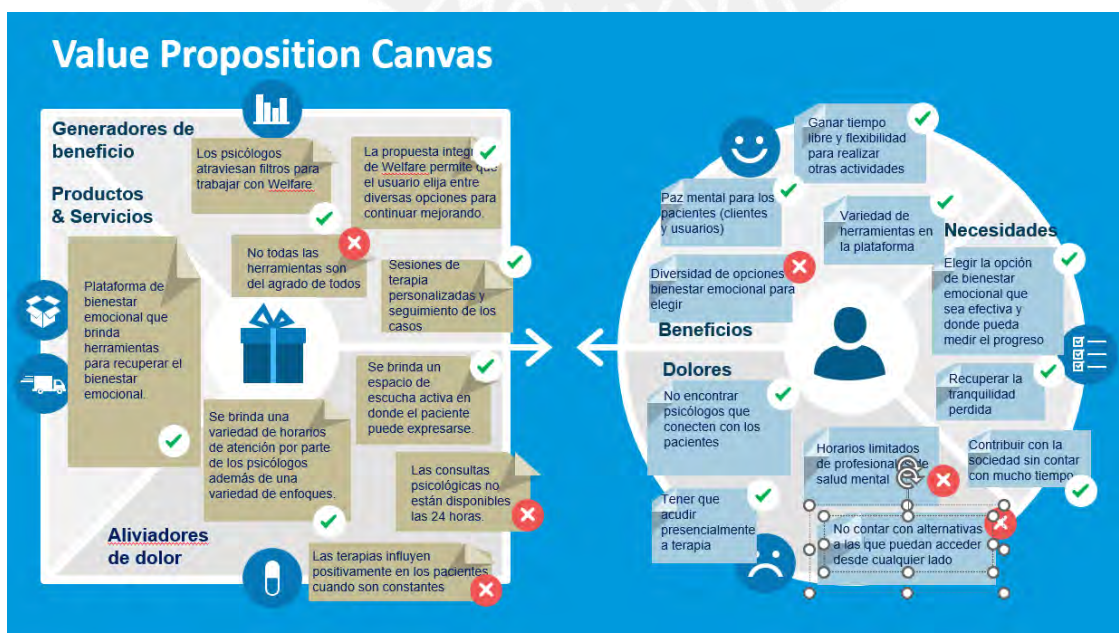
Value Proposition Canvas

Generadores de beneficio

Productos & Servicios

Los psicólogos atraviesan filtros para trabajar con Welfare

La propuesta integ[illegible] de Welfare permite que el usuario elija entre diversas opciones para continuar mejorando.

No todas las herramientas son del agrado de todos

Sesiones de terapia personalizadas y seguimiento de los casos

Plataforma de bienestar emocional que brinda herramientas para recuperar el bienestar emocional.

Se brinda un espacio de escucha activa en donde el paciente puede expresarse.

Se brinda una variedad de horarios de atención por parte de los psicólogos además de una variedad de enfoques.

Las consultas psicológicas no están disponibles las 24 horas.

Aliviadores de dolor

Las terapias influyen positivamente en los pacientes cuando son constantes

Ganar tiempo libre y flexibilidad para realizar otras actividades

Paz mental para los pacientes (clientes y usuarios)

Variedad de herramientas en la plataforma

Necesidades

Diversidad de opciones de bienestar emocional para elegir

Elegir la opción de bienestar emocional que sea efectiva y donde pueda medir el progreso

Beneficios

Dolores

No encontrar psicólogos que conecten con los pacientes

Recuperar la tranquilidad perdida

Horarios limitados de profesional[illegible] de salud mental

Contribuir con la sociedad sin contar con mucho tiempo

Tener que acudir presencialmente a terapia

No contar con alternativas a las que puedan acceder desde cualquier lado